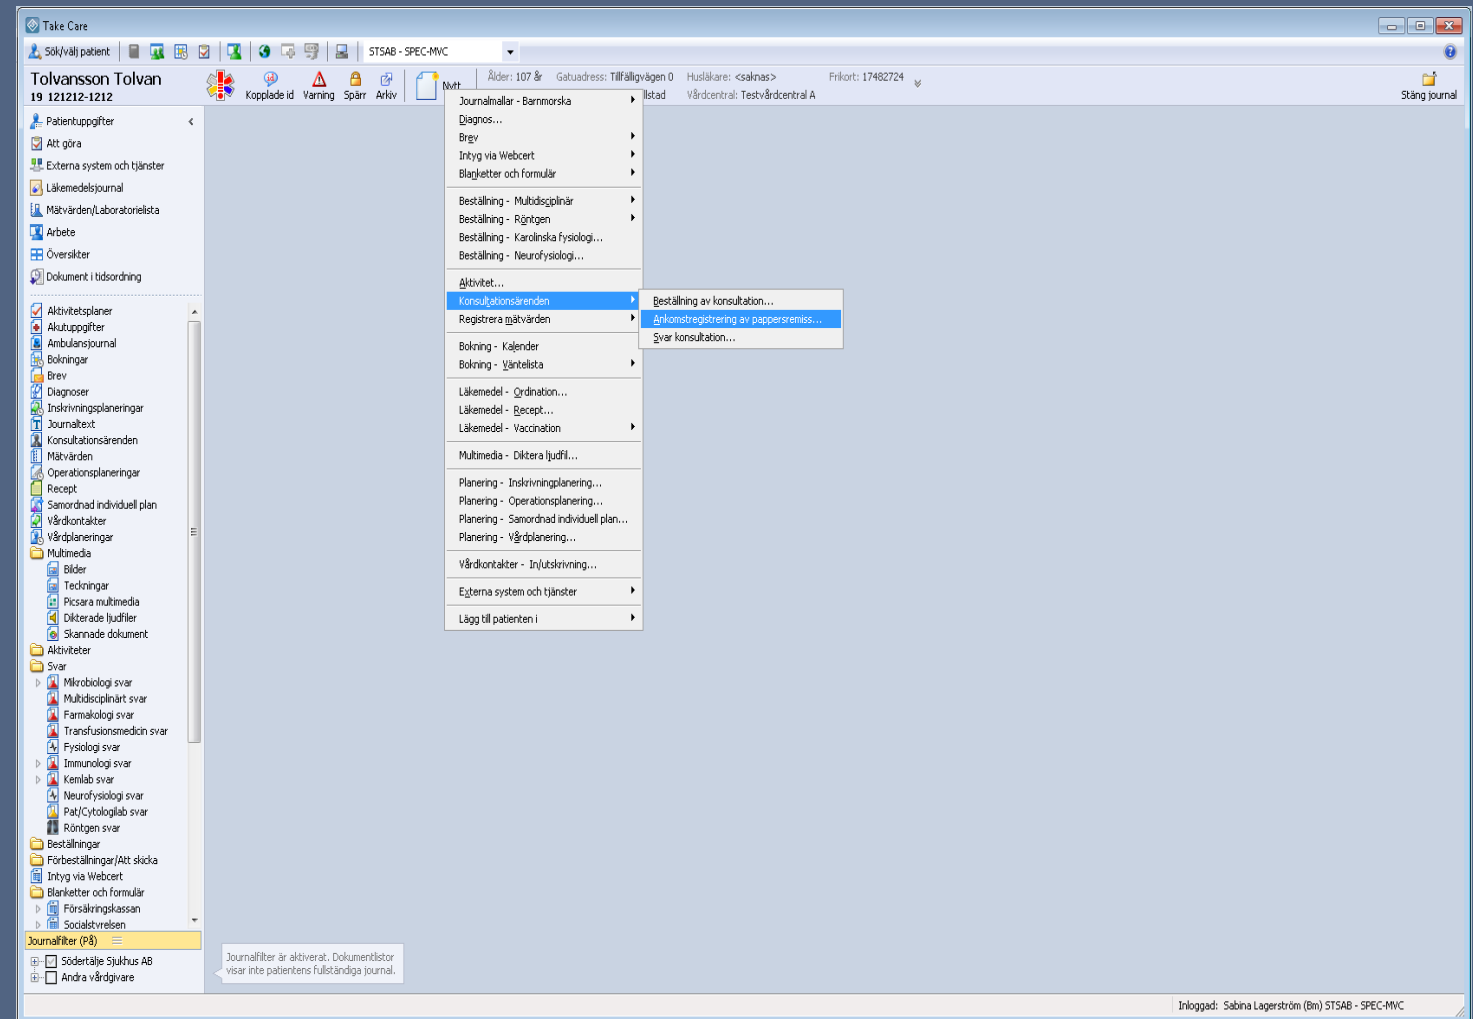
Take Care

Sök/välj patient

STSAB - SPEC-MVC

Tolvansson Tolvan
19 121212-1212

Kopplade id Varning Spärr Arkiv Nytt

Ålder: 107 år Gatuadress: Tillfälligvägen 0 Husläkare: <saknas> Frikort: 17482724
llstad Vårdcentral: Testvårdcentral A

Stäng journal

Patientuppgifter
Att göra
Externa system och tjänster
Läkemedelsjournal
Mätvärden/Laboratorielista
Arbete
Översikter
Dokument i tidsordning

Aktivitetsplaner
Akutuppgifter
Ambulansjournal
Bokningar
Brev
Diagnoser
Inskrivningsplaneringar
Journaltext
Konsultationsärenden
Mätvärden
Operationsplaneringar
Recept
Samordnad individuell plan
Vårdkontakter
Vårdplaneringar
Multimedia
Bilder
Teckningar
Picsara multimedia
Dikterade ljudfiler
Skannade dokument
Aktiviteter
Svar
Mikrobiologi svar
Multidisciplinärt svar
Farmakologi svar
Transfusionsmedicin svar
Fysiologi svar
Immunologi svar
Kemlab svar
Neurofysiologi svar
Pat/Cytologilab svar
Röntgen svar
Beställningar
Förbeställningar/Att skicka
Intyg via Webcert
Blanketter och formulär
Försäkringskassan
Socialstyrelsen

Journalfilter (På)
Södertälje Sjukhus AB
Andra vårdgivare

Journalfilter är aktiverat. Dokumentlistor visar inte patientens fullständiga journal.

Journalmallar - Barnmorska
Diagnos...
Brev
Intyg via Webcert
Blanketter och formulär
Beställning - Multidisciplinär
Beställning - Röntgen
Beställning - Karolinska fysiologi...
Beställning - Neurofysiologi...
Aktivitet...
Konsultationsärenden
Registrera mätvärden
Bokning - Kalender
Bokning - Väntelista
Läkemedel - Ordination...
Läkemedel - Recept...
Läkemedel - Vaccination
Multimedia - Diktera ljudfil...
Planering - Inskrivningplanering...
Planering - Operationsplanering...
Planering - Samordnad individuell plan...
Planering - Vårdplanering...
Vårdkontakter - In/utskrivning...
Externa system och tjänster
Lägg till patienten i

Beställning av konsultation...
Ankomstregistrering av pappersremiss...
Svar konsultation...

Inloggad: Sabina Lagerström (Bm) STSAB - SPEC-MVC